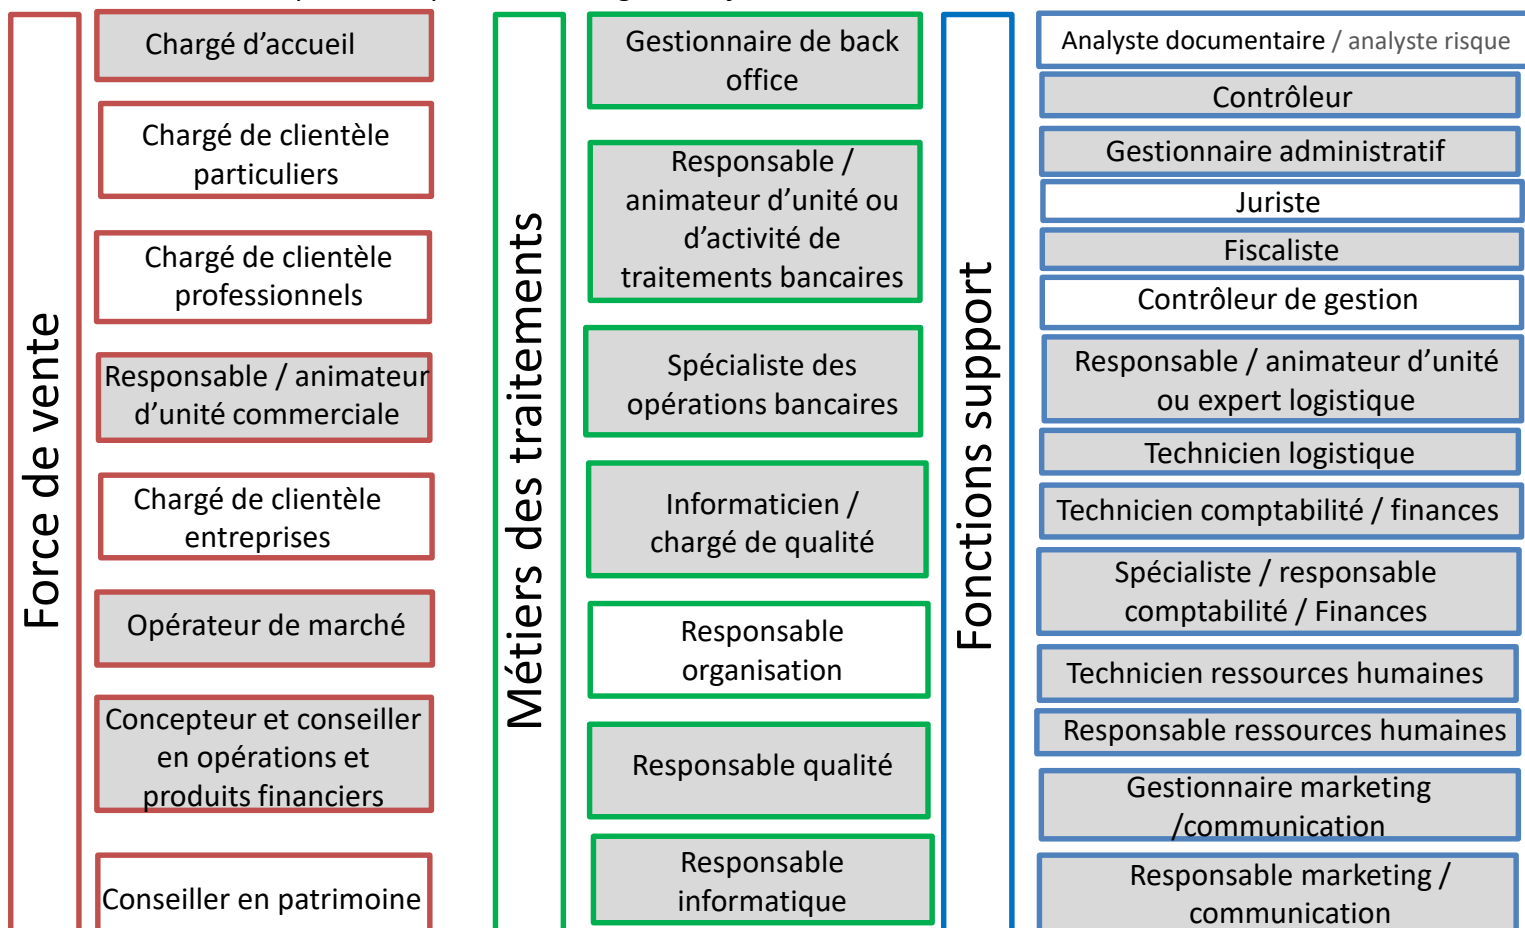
Force de vente

Chargé d'accueil

Chargé de clientèle particuliers

Chargé de clientèle professionnels

Responsable / animateur d'unité commerciale

Chargé de clientèle entreprises

Opérateur de marché

Concepteur et conseiller en opérations et produits financiers

Conseiller en patrimoine

Métiers des traitements

Gestionnaire de back office

Responsable / animateur d'unité ou d'activité de traitements bancaires

Spécialiste des opérations bancaires

Informaticien / chargé de qualité

Responsable organisation

Responsable qualité

Responsable informatique

Fonctions support

Analyste documentaire / analyste risque

Contrôleur

Gestionnaire administratif

Juriste

Fiscaliste

Contrôleur de gestion

Responsable / animateur d'unité ou expert logistique

Technicien logistique

Technicien comptabilité / finances

Spécialiste / responsable comptabilité / Finances

Technicien ressources humaines

Responsable ressources humaines

Gestionnaire marketing /communication

Responsable marketing / communication